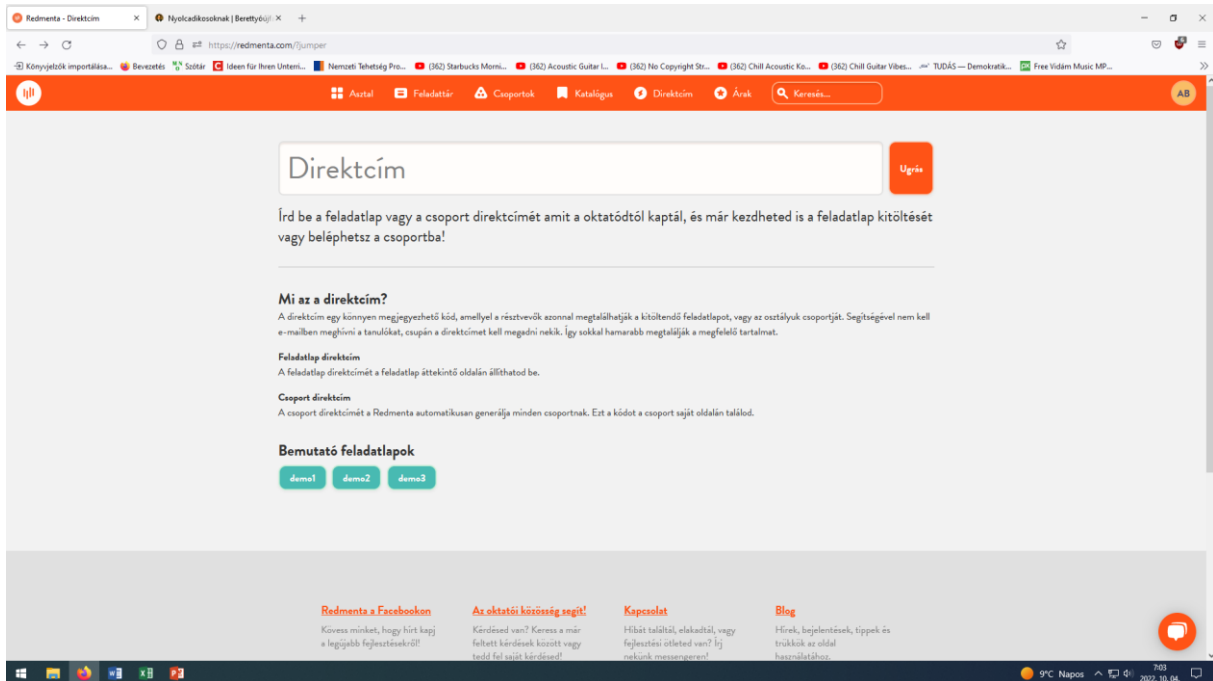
Redmenta - Direktcím ×
Nyolcadikosoknak | Berettyóújf ×
+

https://redmenta.com/jumper

Könyvjelzők importálása... Bevezetés Szótár Ideen für Ihren Unterri... Nemzeti Tehetség Pro... (362) Starbucks Morni... (362) Acoustic Guitar I... (362) No Copyright Str... (362) Chill Acoustic Ko... (362) Chill Guitar Vibes... TUDÁS — Demokratik... Free Vidám Music MP...

Asztal Feladattár Csoportok Katalógus Direktcím Árak Keresés...
AB

Direktcím
Ugrás

Írd be a feladatlap vagy a csoport direktcímét amit a oktatódtól kaptál, és már kezdheted is a feladatlap kitöltését vagy beléphetsz a csoportba!

Mi az a direktcím?
A direktcím egy könnyen megjegyezhető kód, amellyel a résztvevők azonnal megtalálhatják a kitöltendő feladatlapot, vagy az osztályuk csoportját. Segítségével nem kell e-mailben meghívni a tanulókat, csupán a direktcímet kell megadni nekik. Így sokkal hamarabb megtalálják a megfelelő tartalmat.

Feladatlap direktcím
A feladatlap direktcímét a feladatlap áttekintő oldalán állíthatod be.

Csoport direktcím
A csoport direktcímét a Redmenta automatikusan generálja minden csoportnak. Ezt a kódot a csoport saját oldalán találod.

Bemutató feladatlapok
demo1 demo2 demo3

Redmenta a Facebookon
Kövess minket, hogy hírt kapj a legújabb fejlesztésekről!

Az oktatói közösség segít!
Kérdésed van? Keress a már feltett kérdések között vagy tedd fel saját kérdésed!

Kapcsolat
Hibát találtál, elakadtál, vagy fejlesztési ötleted van? Írj nekünk messengeren!

Blog
Hírek, bejelentések, tippek és trükkök az oldal használatához.

9°C Napos 7:03 2022. 10. 04.